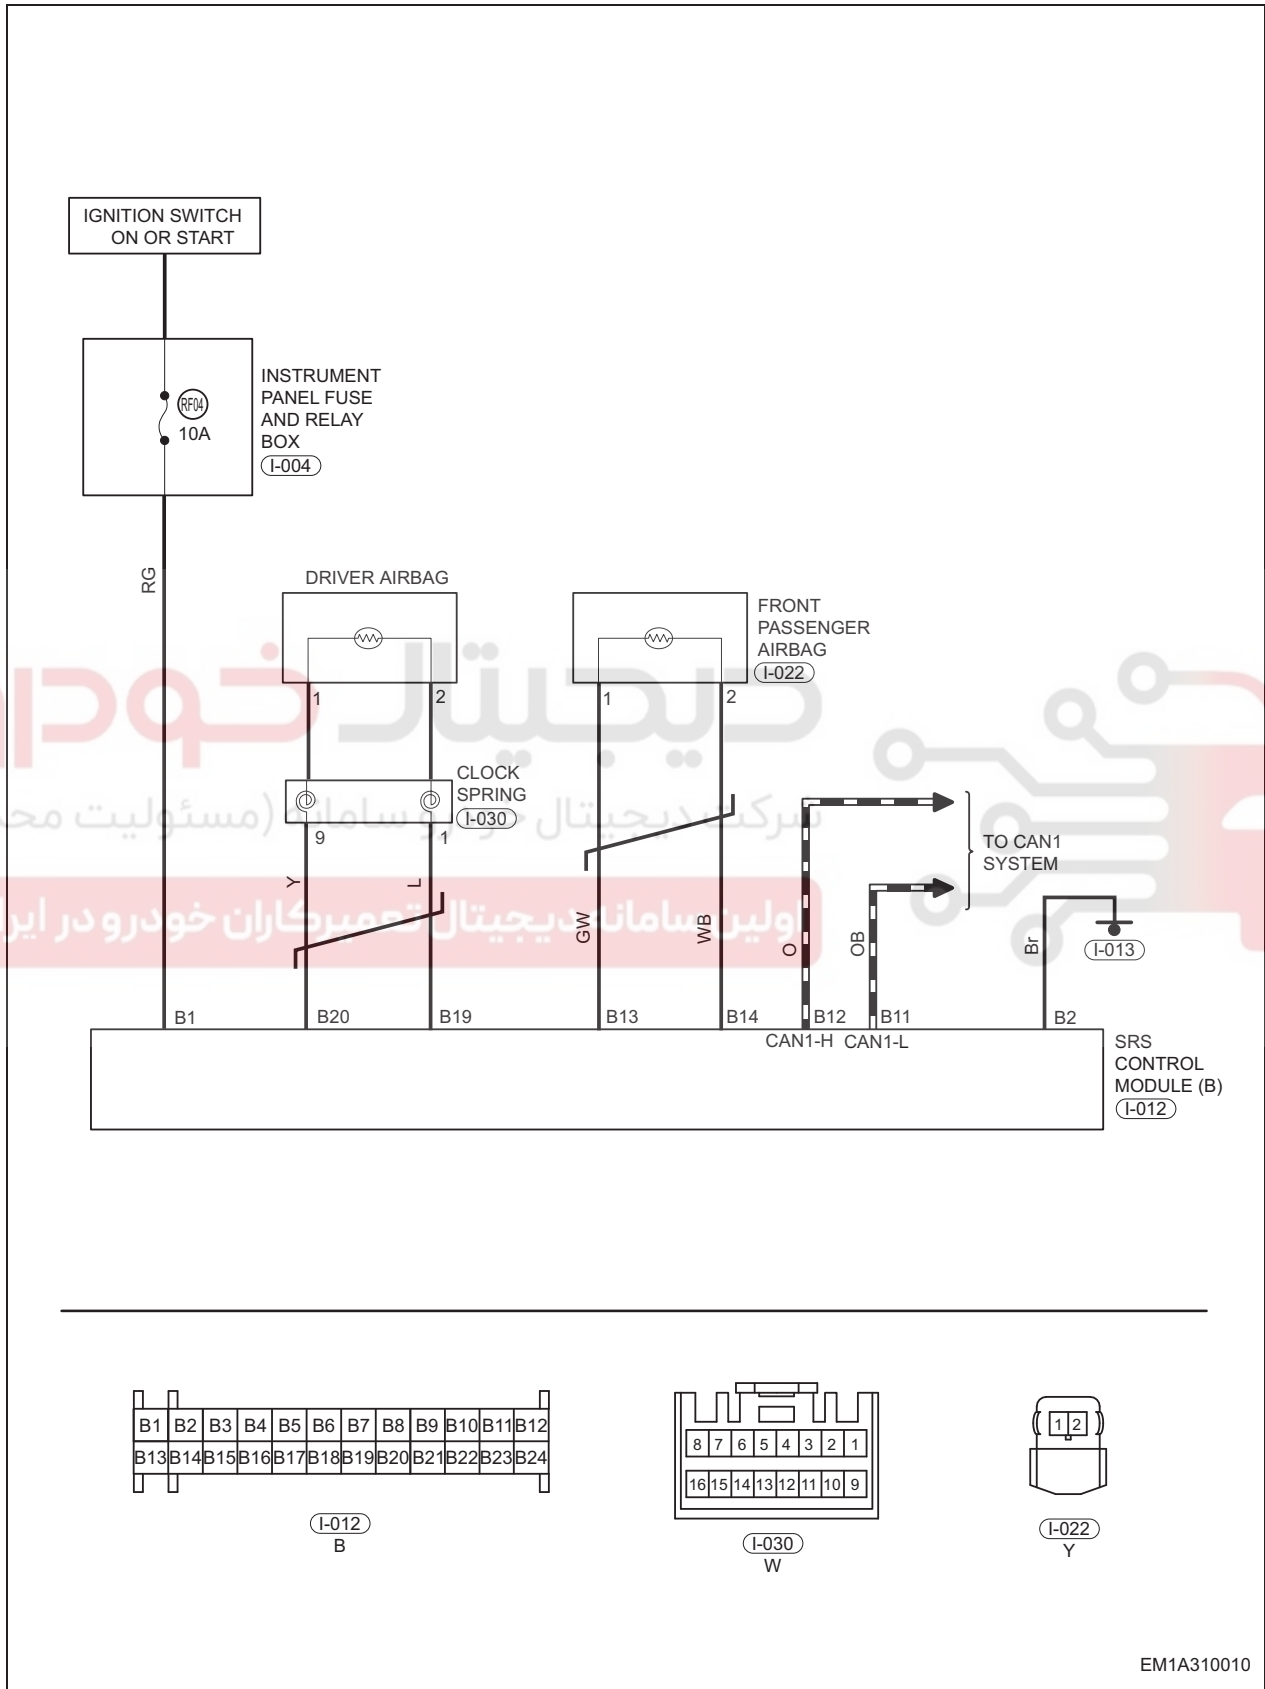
IGNITION SWITCH ON OR START

RF04
10A

INSTRUMENT PANEL FUSE AND RELAY BOX
I-004

RG

DRIVER AIRBAG

1 2

FRONT PASSENGER AIRBAG
I-022

1 2

CLOCK SPRING
I-030

9 1

Y L

GW WB

O OB

TO CAN1 SYSTEM

Br

I-013

B1 B20 B19 B13 B14 B12 B11 B2

CAN1-H CAN1-L

SRS CONTROL MODULE (B)
I-012

خودرو دیجیتال
شرکت دیجیتال خودرو سامانه (مسئولیت محدود)
اولین سامانه دیجیتال تعمیرکاران خودرو در ایران

| B1 | B2 | B3 | B4 | B5 | B6 | B7 | B8 | B9 | B10 | B11 | B12 |
|---|---|---|---|---|---|---|---|---|---|---|---|
| B13 | B14 | B15 | B16 | B17 | B18 | B19 | B20 | B21 | B22 | B23 | B24 |

I-012
B

| 8 | 7 | 6 | 5 | 4 | 3 | 2 | 1 |
|---|---|---|---|---|---|---|---|
| 16 | 15 | 14 | 13 | 12 | 11 | 10 | 9 |

I-030
W

1 2

I-022
Y

EM1A310010